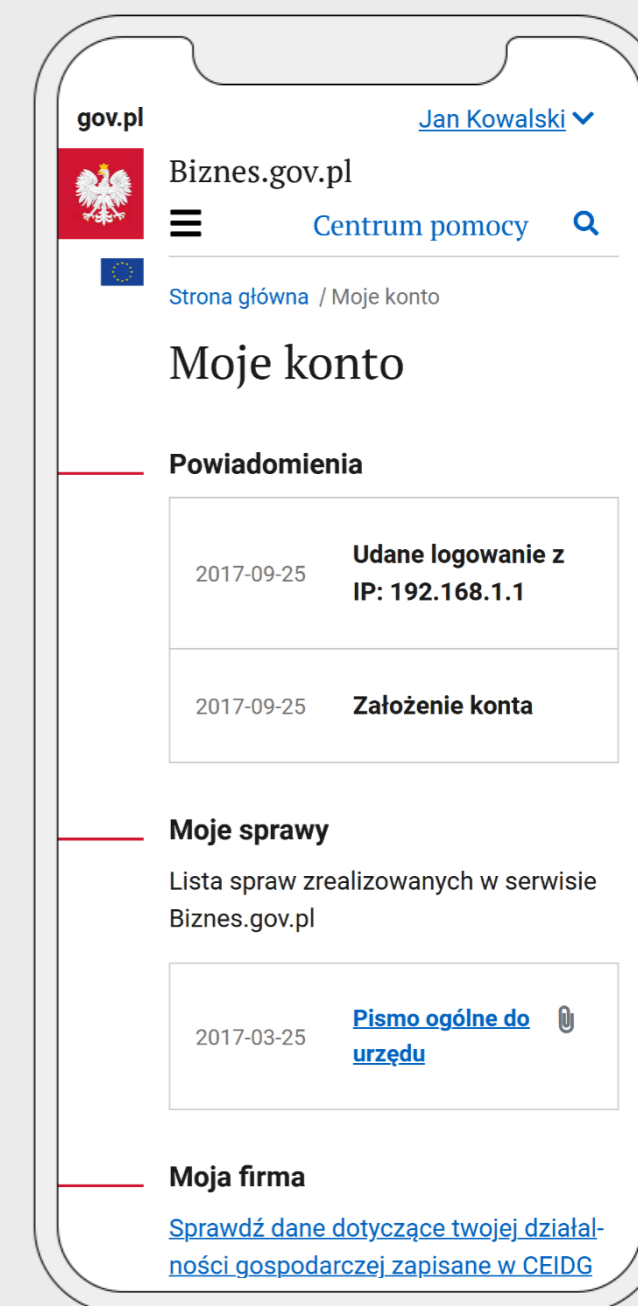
gov.pl

Jan Kowalski

Biznes.gov.pl

Centrum pomocy

Strona główna / Moje konto

Moje konto

Powiadomienia

| 2017-09-25 | Udane logowanie z IP: 192.168.1.1 |
|---|---|
| 2017-09-25 | Założenie konta |

Moje sprawy

Lista spraw zrealizowanych w serwisie Biznes.gov.pl

| 2017-03-25 | Pismo ogólne do urzędu |
|---|---|

Moja firma

Sprawdź dane dotyczące twojej działalności gospodarczej zapisane w CEIDG